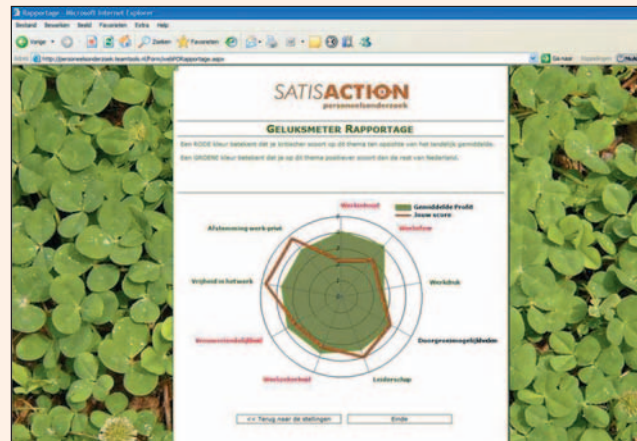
Rapportage - Microsoft Internet Explorer

Bestand Bewerken Beeld Favorieten Extra Help

Vorige Zoeken Favorieten

Adres http://personeelsonderzoek.teamtools.nl/Form/vraRPORapportage.aspx

Ga naar Koppelingen

SATISACTION
personeelsonderzoek

GELUKSMETER RAPPORTAGE

Een RODE kleur betekent dat je kritischer scoort op dit thema ten opzichte van het landelijk gemiddelde.

Een GROENE kleur betekent dat je op dit thema positiever scoort dan de rest van Nederland.

Gemiddelde Profiel
Jouw score

Werkinhoud

Werkdruk

Doorgroeimogelijkheden

Leiderschap

Werkzekerheid

Waardering

Vrijheid in het werk

Afstemming werk-privé

<< Terug naar de stellingen

Einde